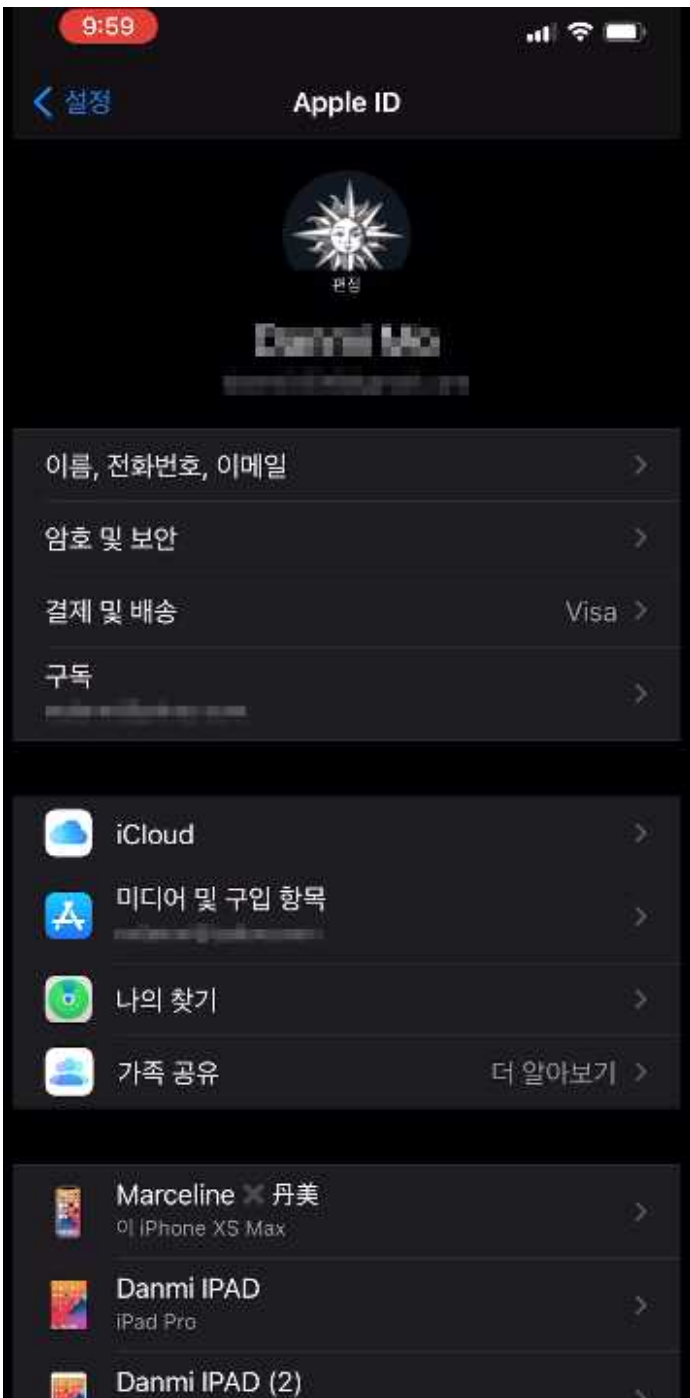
9:59

설정

Apple ID

편집

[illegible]

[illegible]

이름, 전화번호, 이메일

암호 및 보안

결제 및 배송 Visa

구독
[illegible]

iCloud

미디어 및 구입 항목
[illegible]

나의 찾기

가족 공유 더 알아보기

Marceline ✕ 丹美
이 iPhone XS Max

Danmi IPAD
iPad Pro

Danmi IPAD (2)